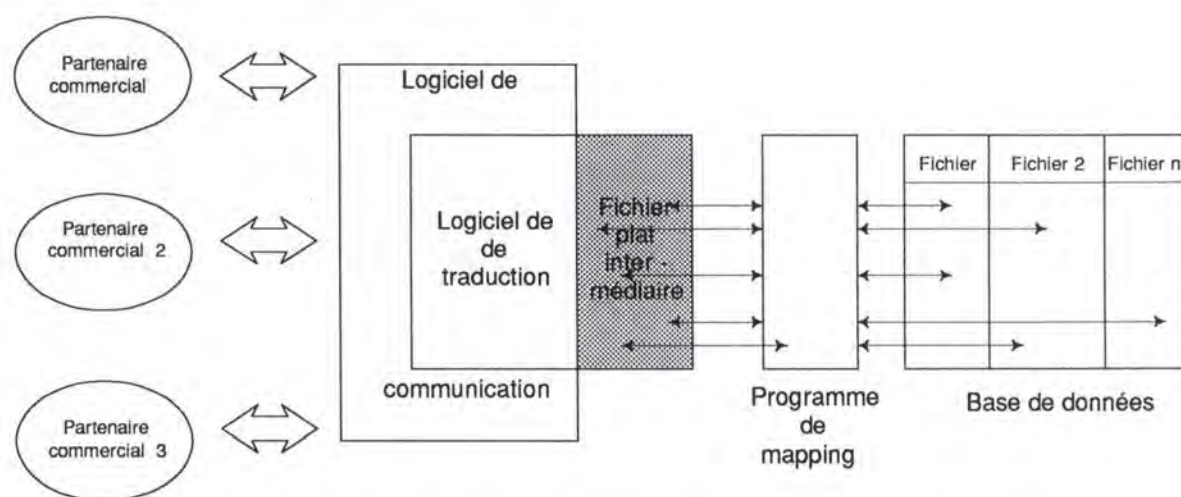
Partenaire commercial

Partenaire commercial 2

Partenaire commercial 3

Logiciel de

Logiciel de de traduction

communication

Fichier plat inter - médiaire

Programme de mapping

| Fichier | Fichier 2 | Fichier n |
|---|---|---|

Base de données